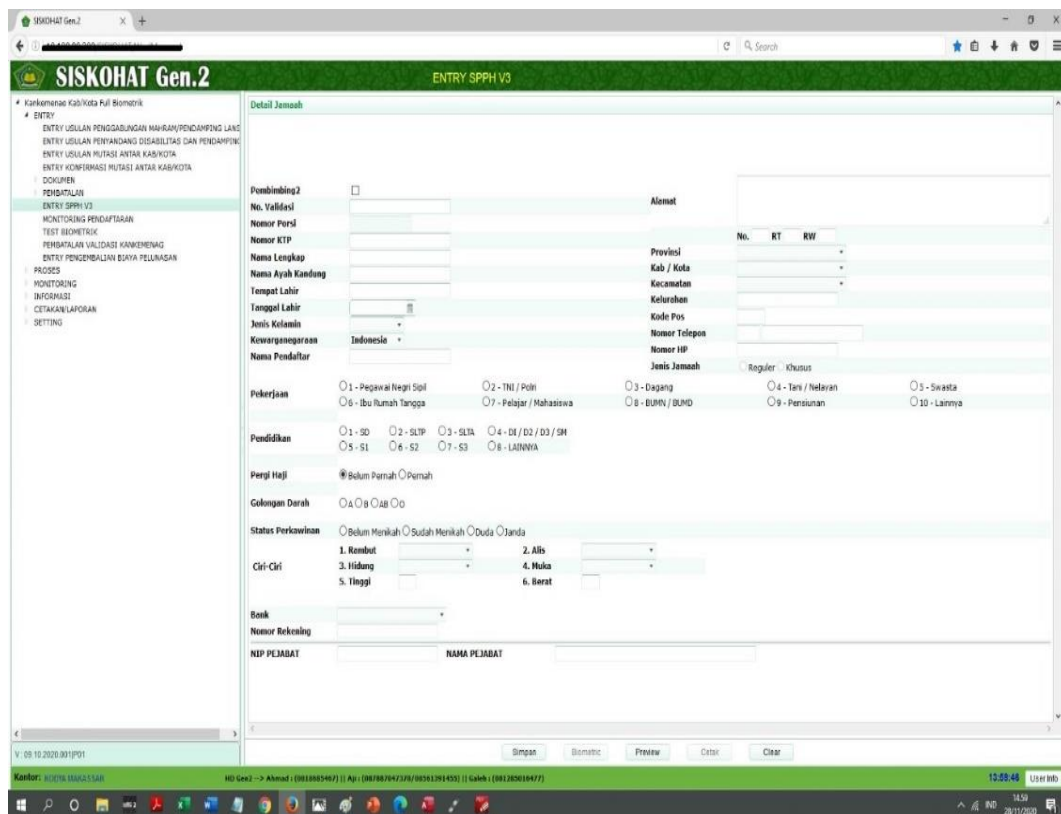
SISKOHAT Gen.2
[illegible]
Search
SISKOHAT Gen.2
ENTRY SPPH V3

Kankemenag Kab/Kota Full Biometrik
ENTRY
ENTRY USULAN PENGGABUNGAN MAHRAM/PENDAMPING LANS
ENTRY USULAN PENYANDANG DISABILITAS DAN PENDAMPING
ENTRY USULAN MUTASI ANTAR KAB/KOTA
ENTRY KONFIRMASI MUTASI ANTAR KAB/KOTA
DOKUMEN
PEMBATALAN
ENTRY SPPH V3
MONITORING PENDAFTARAN
TEST BIOMETRIK
PEMBATALAN VALIDASI KANKEMENAG
ENTRY PENGEMBALIAN BIAYA PELUNASAN
PROSES
MONITORING
INFORMASI
CETAKAN/LAPORAN
SETTING

Detail Jamaah

Pembimbing2
No. Validasi
Nomor Porsi
Nomor KTP
Nama Lengkap
Nama Ayah Kandung
Tempat Lahir
Tanggal Lahir
Jenis Kelamin
Kewarganegaraan Indonesia
Nama Pendaftar

Alamat
No. RT RW
Provinsi
Kab / Kota
Kecamatan
Kelurahan
Kode Pos
Nomor Telepon
Nomor HP
Jenis Jamaah Reguler Khusus

Pekerjaan
1 - Pegawai Negri Sipil 2 - TNI / Polri 3 - Dagang 4 - Tani / Nelayan 5 - Swasta
6 - Ibu Rumah Tangga 7 - Pelajar / Mahasiswa 8 - BUMN / BUMD 9 - Pensiunan 10 - Lainnya

Pendidikan
1 - SD 2 - SLTP 3 - SLTA 4 - DI / D2 / D3 / SM
5 - S1 6 - S2 7 - S3 8 - LAINNYA

Pergi Haji Belum Pernah Pernah

Golongan Darah A B AB O

Status Perkawinan Belum Menikah Sudah Menikah Duda Janda

Ciri-Ciri
1. Rambut 2. Alis
3. Hidung 4. Muka
5. Tinggi 6. Berat

Bank
Nomor Rekening

NIP PEJABAT NAMA PEJABAT

V: 09.10.2020.001|P01
Simpan Biometric Preview Cetak Clear
Kantor: KOTA MAKASSAR
HD Gen2 --> Ahmad : ([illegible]) || Ap : ([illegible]) || Galeh : ([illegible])
13:58:46 User Info
IND 14:59 20/11/2020